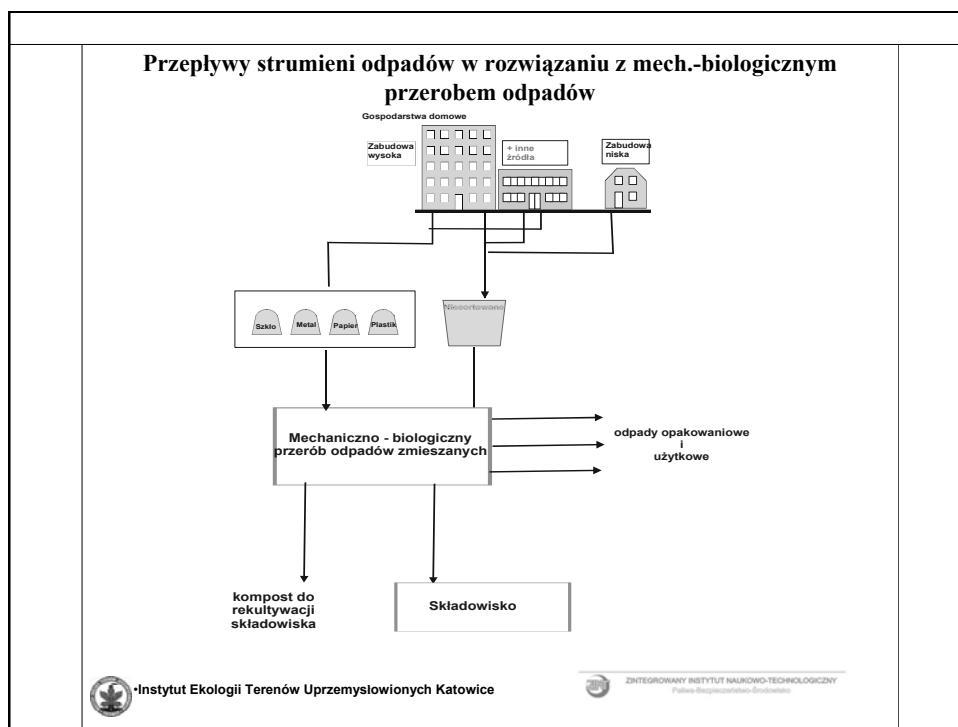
Przepływy strumieni odpadów w rozwiązaniu z mech.-biologicznym przerobem odpadów

Gospodarstwa domowe

Zabudowa wysoka

+ inne źródła

Zabudowa niska

Szkło

Metal

Papier

Plastik

Niesortowane

Mechaniczno - biologiczny przerób odpadów zmieszanych

odpady opakowaniowe i użytkowe

kompost do rekultywacji składowiska

Składowisko

•Instytut Ekologii Terenów Uprzemysłowionych Katowice

ZINTEGROWANY INSTYTUT NAUKOWO-TECHNOLOGICZNY
Paliwa-Bezpieczeństwo-Środowisko